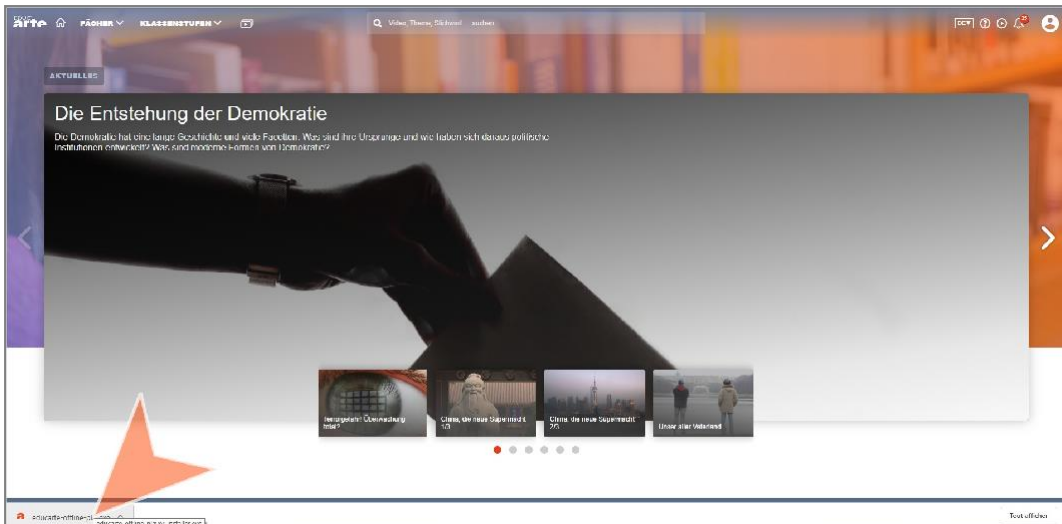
arte FÄCHER KLASSENSTUFEN

Video, Thema, Stichwort ... suchen

AKTUELLES

Die Entstehung der Demokratie

Die Demokratie hat eine lange Geschichte und viele Facetten. Was sind ihre Ursprünge und wie haben sich daraus politische Institutionen entwickelt? Was sind moderne Formen von Demokratie?

Ferngesteuert: Überwachung total?

China, die neue Supermacht 1/3

China, die neue Supermacht 2/3

Unser alter Vaterland

educarte-offline-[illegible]

Alle anzeigen